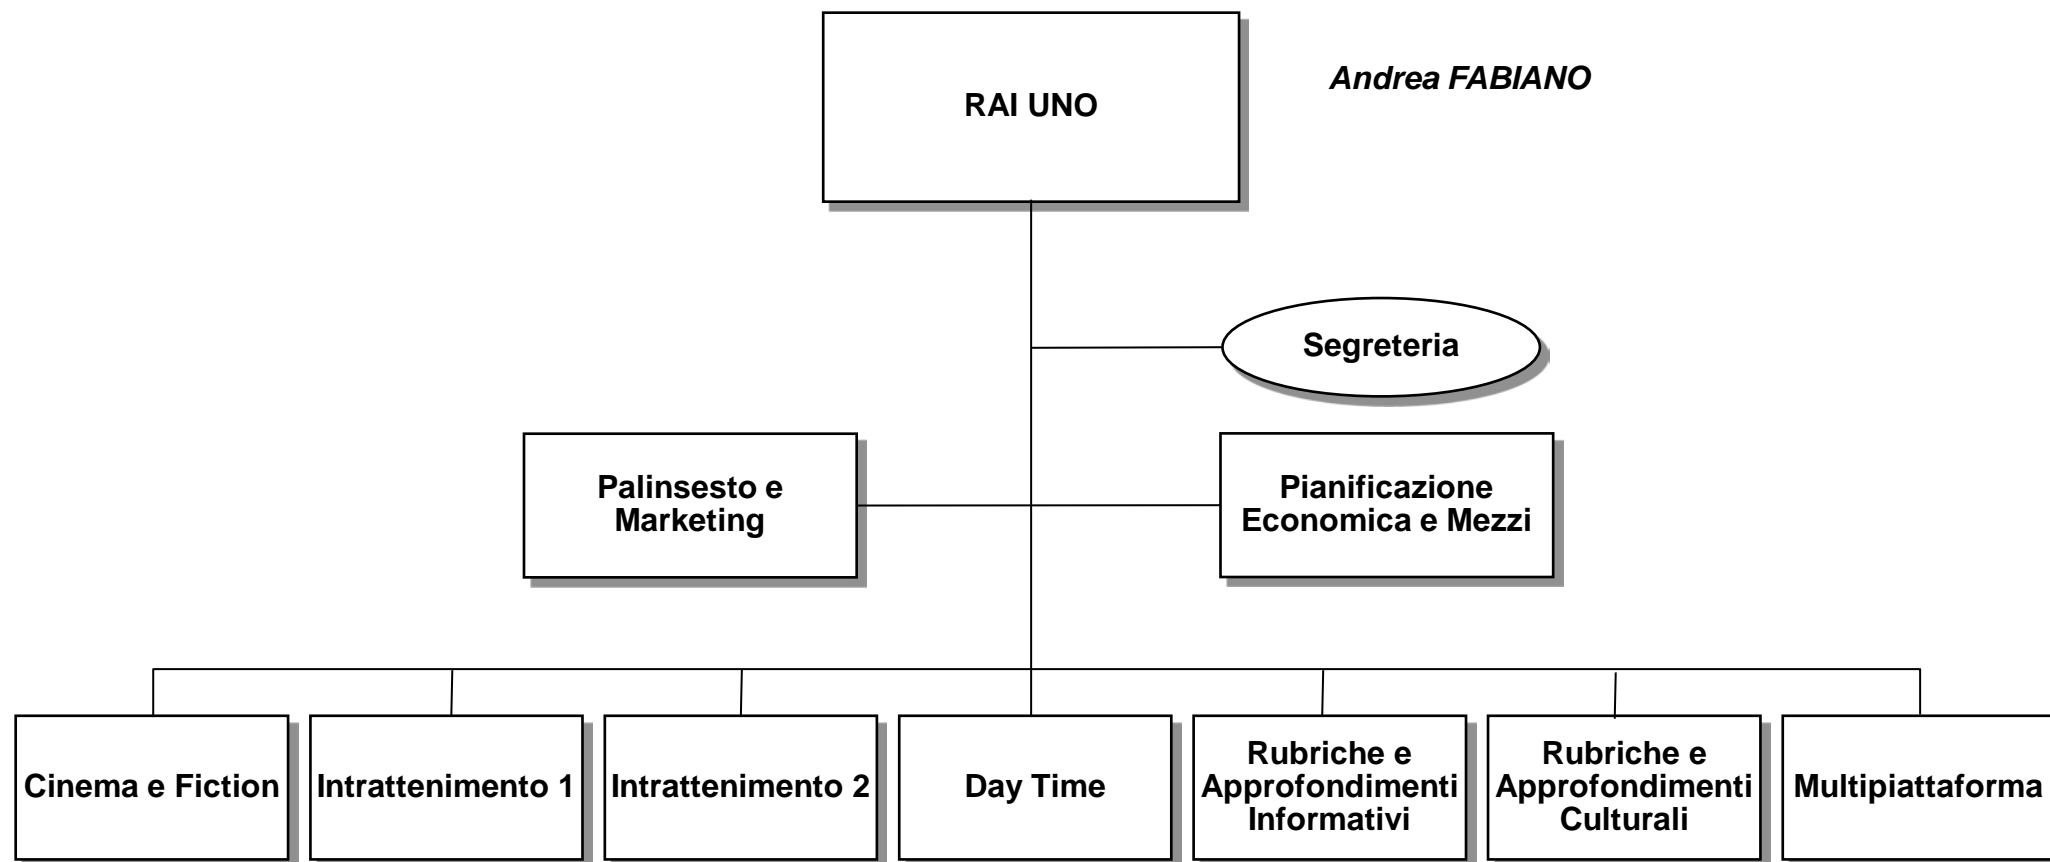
RAI UNO

Andrea FABIANO

Segreteria

Palinsesto e Marketing

Pianificazione Economica e Mezzi

Cinema e Fiction

Intrattenimento 1

Intrattenimento 2

Day Time

Rubriche e Approfondimenti Informativi

Rubriche e Approfondimenti Culturali

Multipiattaforma